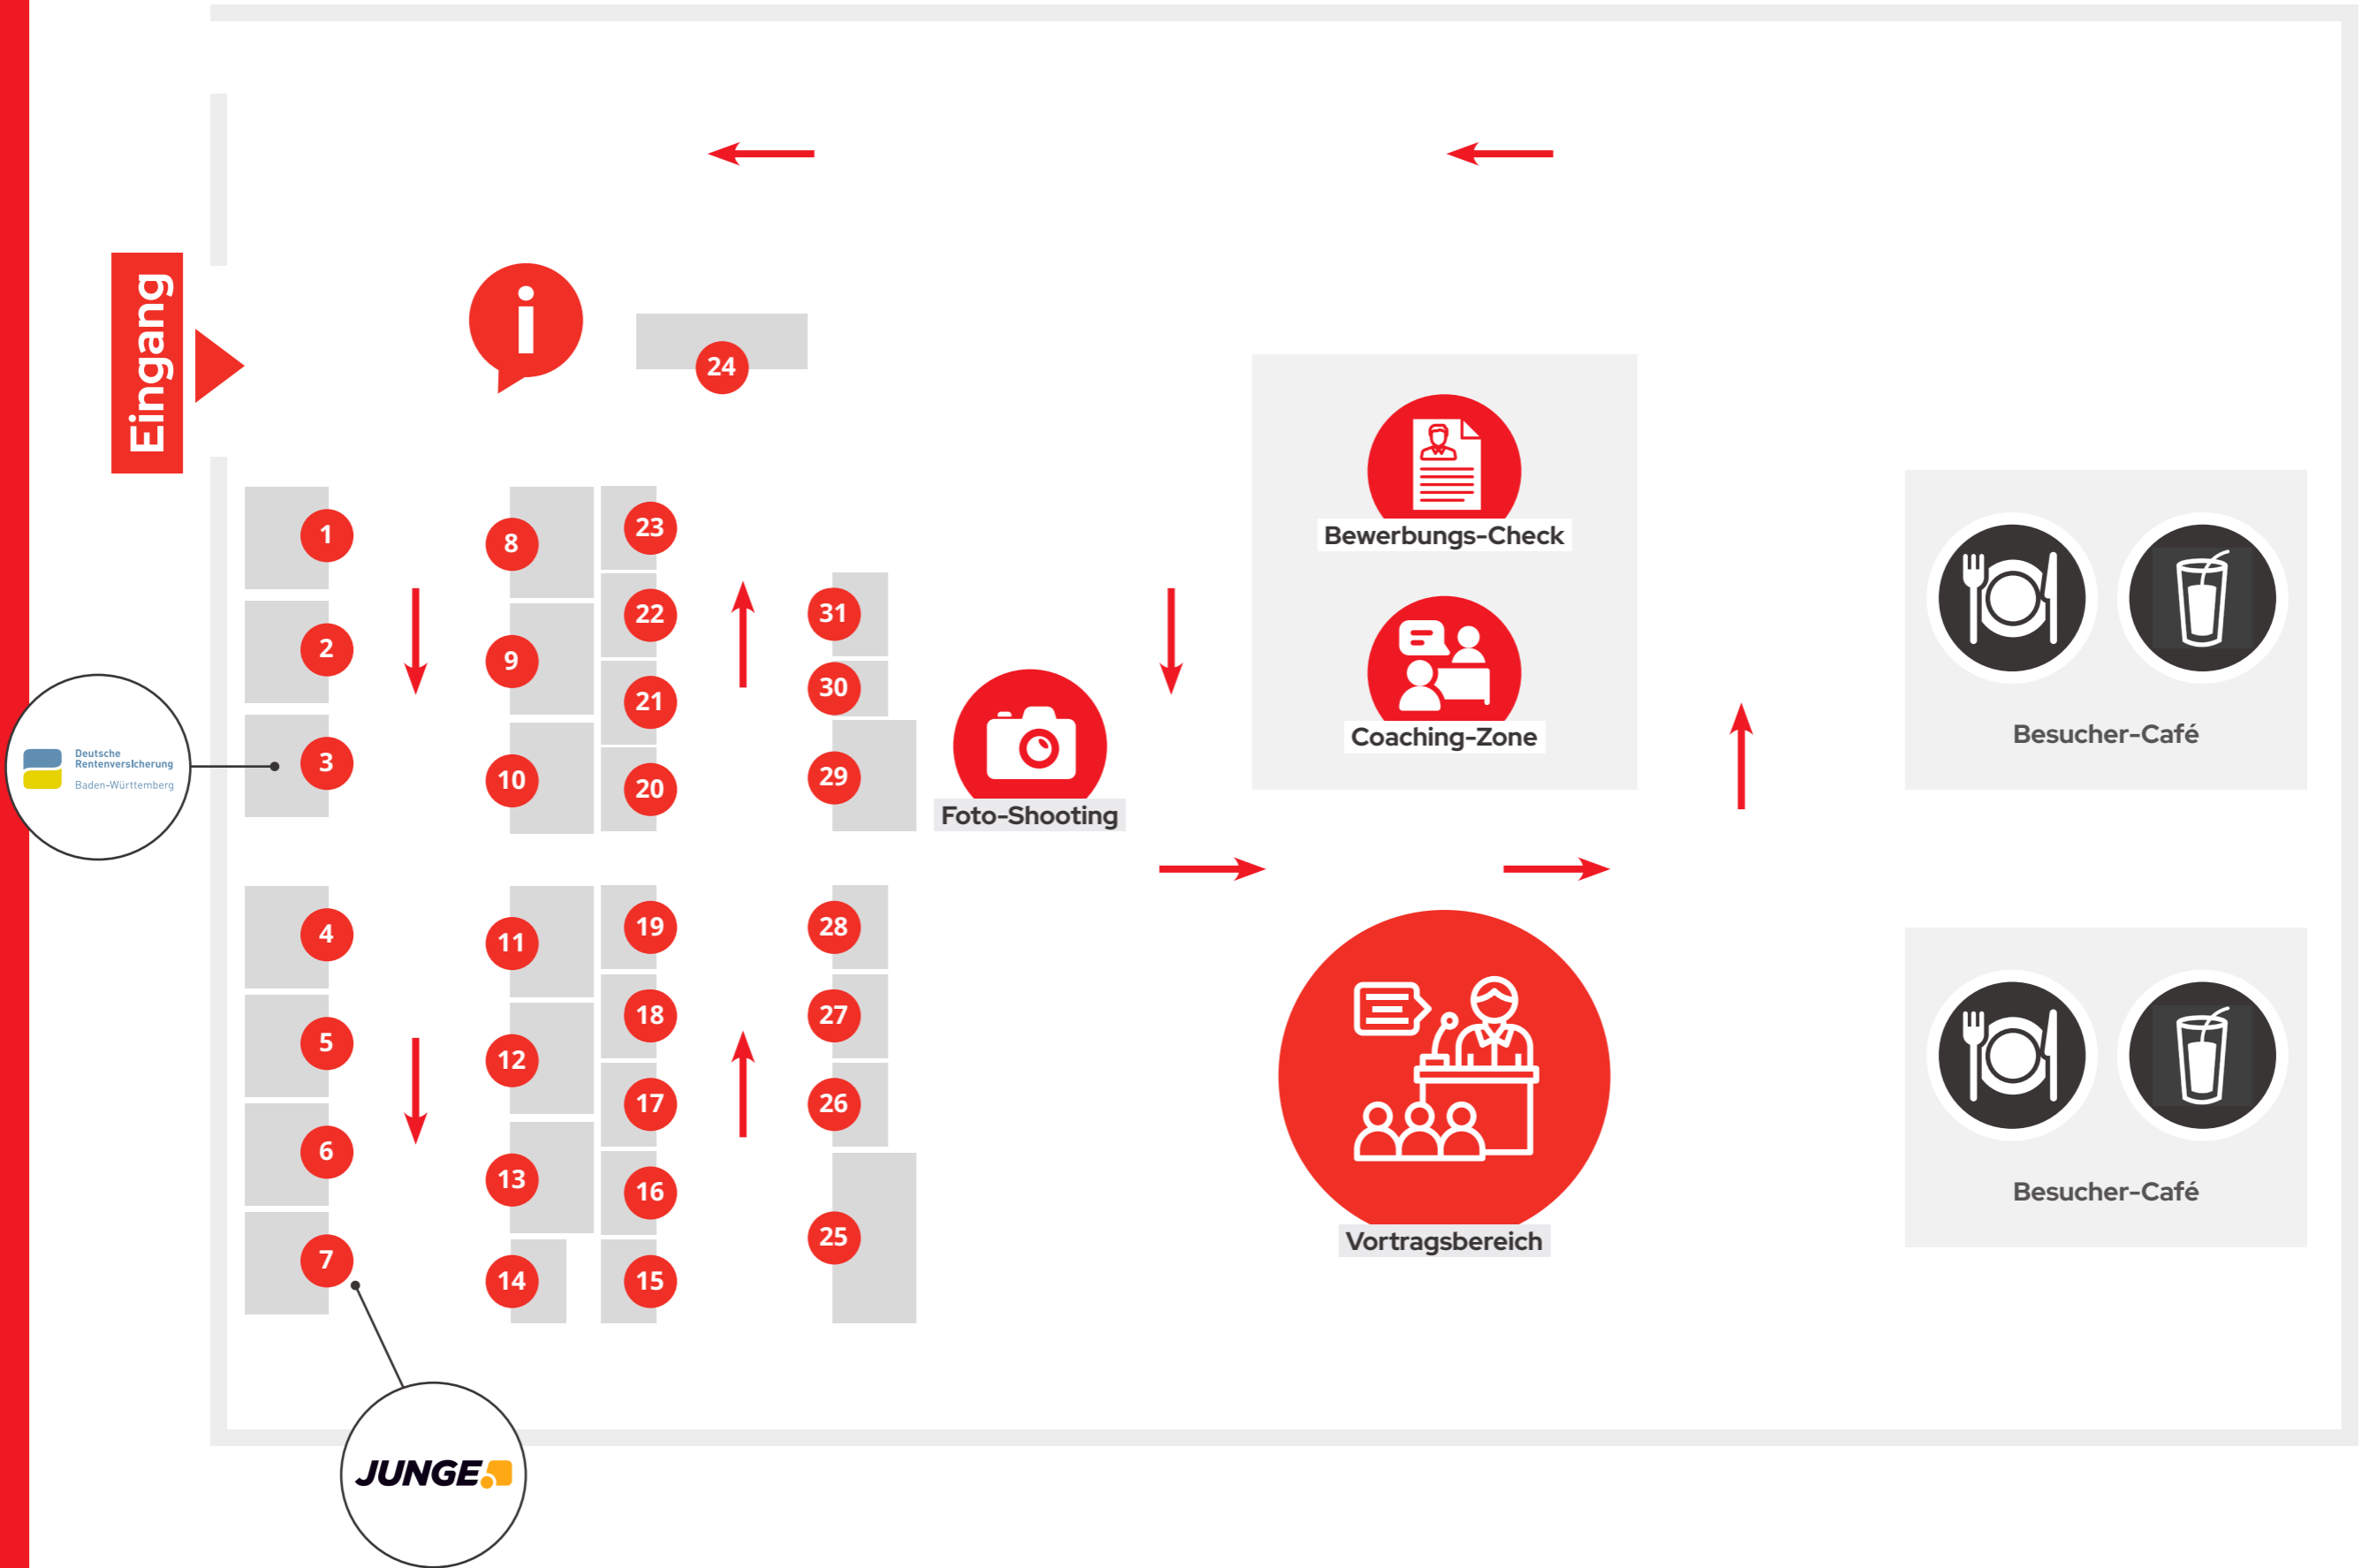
Eingang

24

1
2
3
4
5
6
7

8
9
10
11
12
13
14

23
22
21
20
19
18
17
16
15

31
30
29
28
27
26
25

Deutsche Rentenversicherung
Baden-Württemberg

JUNGE

Foto-Shooting

Bewerbungs-Check

Coaching-Zone

Vortragsbereich

Besucher-Café

Besucher-Café